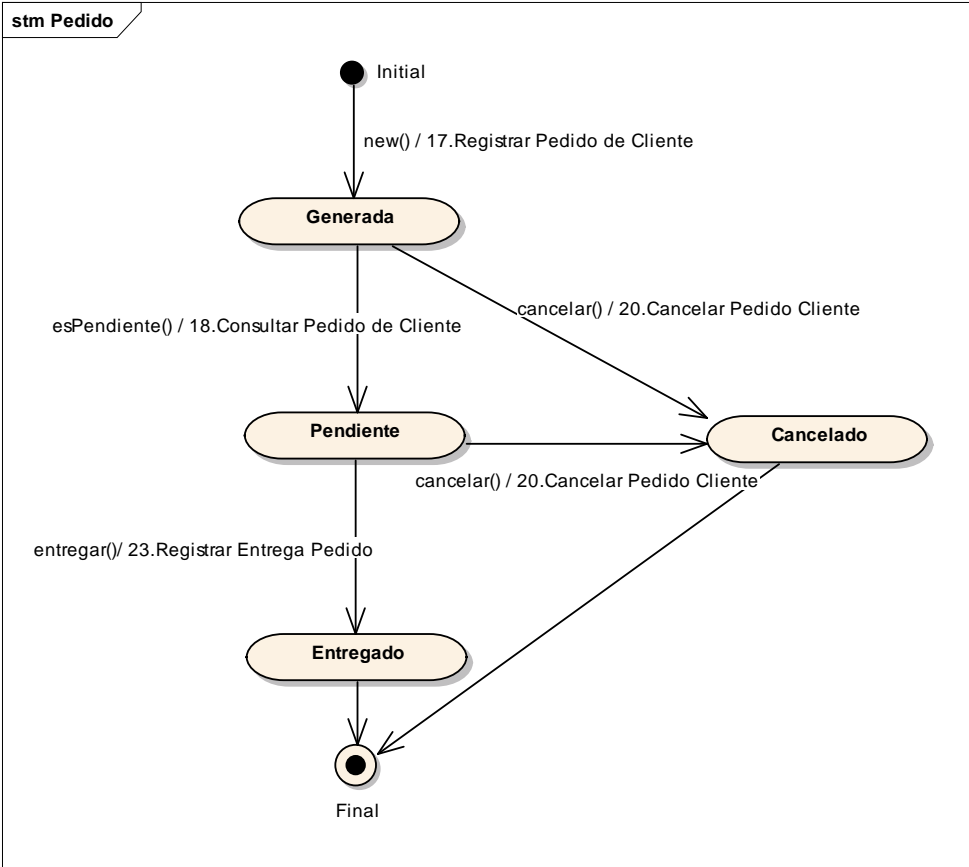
stm Pedido

Initial

new() / 17.Registrar Pedido de Cliente

Generada

cancelar() / 20.Cancelar Pedido Cliente

esPendiente() / 18.Consultar Pedido de Cliente

Pendiente

Cancelado

cancelar() / 20.Cancelar Pedido Cliente

entregar()/ 23.Registrar Entrega Pedido

Entregado

Final